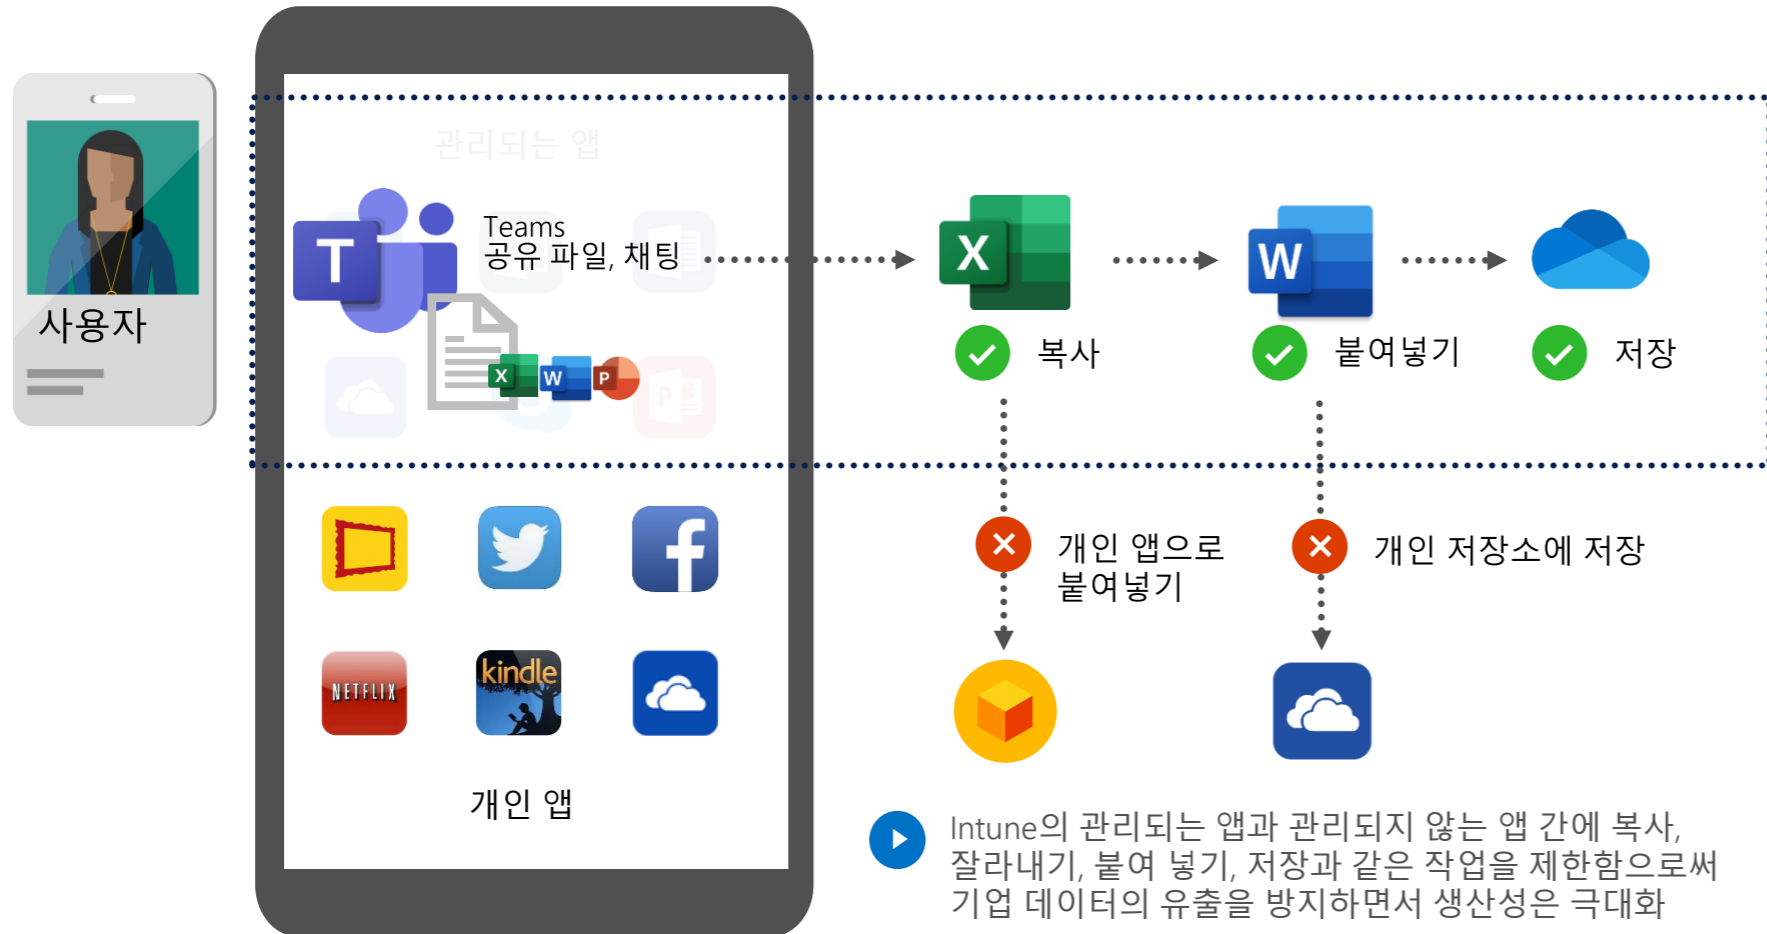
사용자

관리되는 앱

Teams
공유 파일, 채팅

복사

붙여넣기

저장

개인 앱으로 붙여넣기

개인 저장소에 저장

NETFLIX

kindle

개인 앱

Intune의 관리되는 앱과 관리되지 않는 앱 간에 복사, 잘라내기, 붙여 넣기, 저장과 같은 작업을 제한함으로써 기업 데이터의 유출을 방지하면서 생산성은 극대화